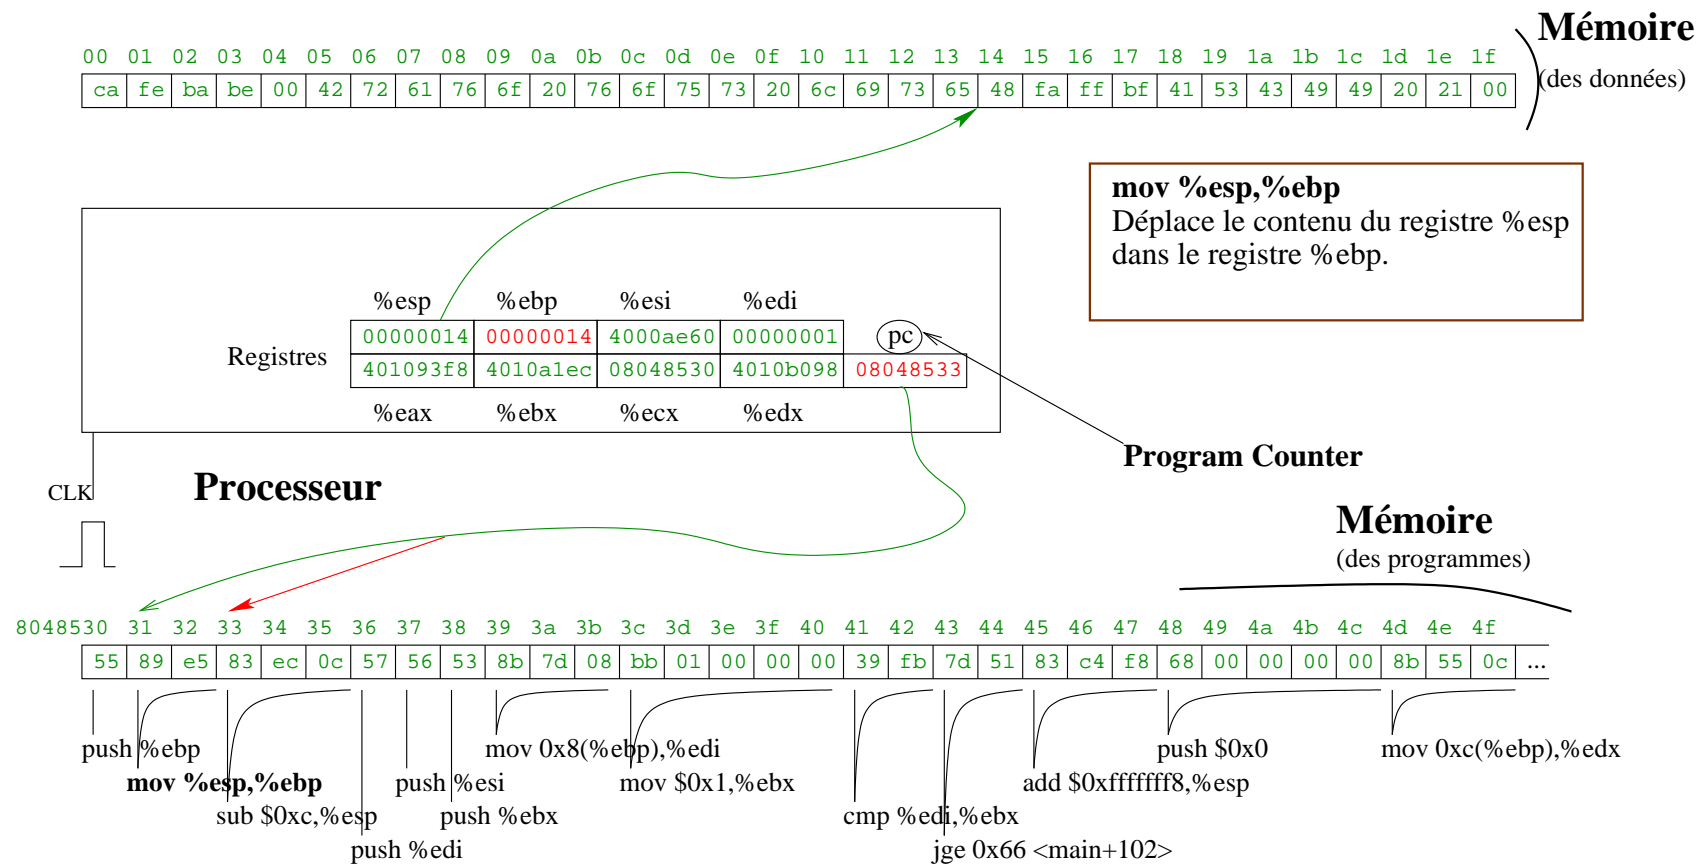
Mémoire
(des données)

| 00 | 01 | 02 | 03 | 04 | 05 | 06 | 07 | 08 | 09 | 0a | 0b | 0c | 0d | 0e | 0f | 10 | 11 | 12 | 13 | 14 | 15 | 16 | 17 | 18 | 19 | 1a | 1b | 1c | 1d | 1e | 1f |
|---|---|---|---|---|---|---|---|---|---|---|---|---|---|---|---|---|---|---|---|---|---|---|---|---|---|---|---|---|---|---|---|
| ca | fe | ba | be | 00 | 42 | 72 | 61 | 76 | 6f | 20 | 76 | 6f | 75 | 73 | 20 | 6c | 69 | 73 | 65 | 48 | fa | ff | bf | 41 | 53 | 43 | 49 | 49 | 20 | 21 | 00 |

mov %esp,%ebp
Déplace le contenu du registre %esp dans le registre %ebp.

Registres

| %esp | %ebp | %esi | %edi | |
|---|---|---|---|---|
| 00000014 | 00000014 | 4000ae60 | 00000001 | pc |
| 401093f8 | 4010a1ec | 08048530 | 4010b098 | 08048533 |
| %eax | %ebx | %ecx | %edx | |

Program Counter

CLK

Processeur

Mémoire
(des programmes)

| 8048530 | 31 | 32 | 33 | 34 | 35 | 36 | 37 | 38 | 39 | 3a | 3b | 3c | 3d | 3e | 3f | 40 | 41 | 42 | 43 | 44 | 45 | 46 | 47 | 48 | 49 | 4a | 4b | 4c | 4d | 4e | 4f | |
|---|---|---|---|---|---|---|---|---|---|---|---|---|---|---|---|---|---|---|---|---|---|---|---|---|---|---|---|---|---|---|---|---|
| 55 | 89 | e5 | 83 | ec | 0c | 57 | 56 | 53 | 8b | 7d | 08 | bb | 01 | 00 | 00 | 00 | 39 | fb | 7d | 51 | 83 | c4 | f8 | 68 | 00 | 00 | 00 | 00 | 8b | 55 | 0c | ... |

push %ebp
mov %esp,%ebp
sub $0xc,%esp
push %edi
push %esi
push %ebx
mov 0x8(%ebp),%edi
mov $0x1,%ebx
cmp %edi,%ebx
jge 0x66 <main+102>
add $0xfffffff8,%esp
push $0x0
mov 0xc(%ebp),%edx